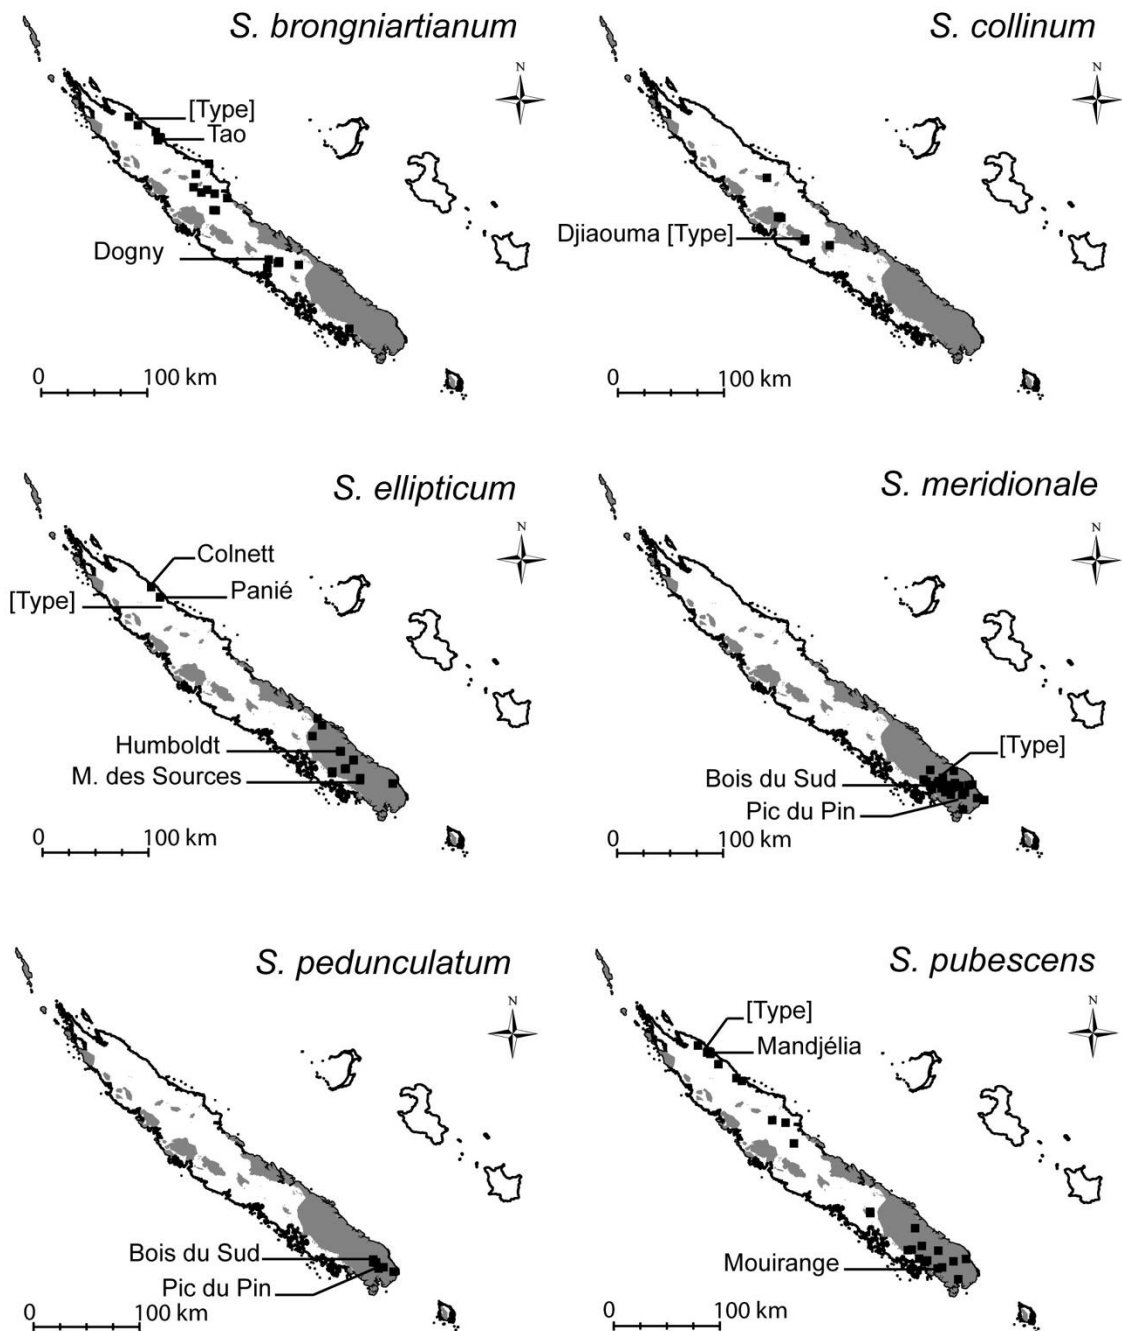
S. brongniartianum

N

[Type]
Tao
Dogny

0 100 km

S. collinum

N

Djiaouma [Type]

0 100 km

S. ellipticum

N

Colnett
Panié
[Type]
Humboldt
M. des Sources

0 100 km

S. meridionale

N

[Type]
Bois du Sud
Pic du Pin

0 100 km

S. pedunculatum

N

Bois du Sud
Pic du Pin

0 100 km

S. pubescens

N

[Type]
Mandjélia
Mouirange

0 100 km